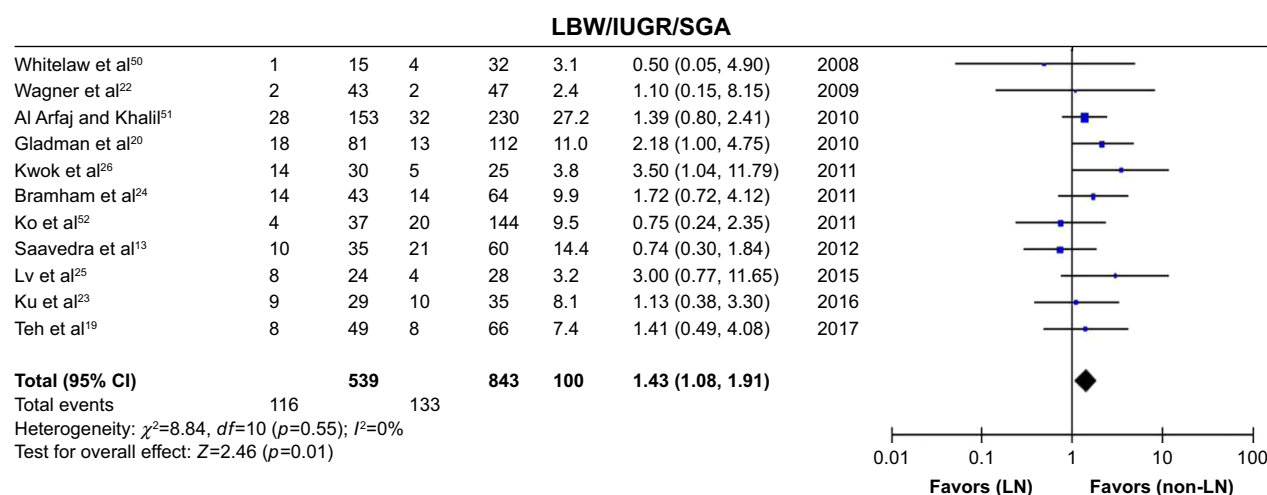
**LBW/IUGR/SGA**

| | | | | | | | |
|---|---|---|---|---|---|---|---|
| Whitelaw et al$^{50}$ | 1 | 15 | 4 | 32 | 3.1 | 0.50 (0.05, 4.90) | 2008 |
| Wagner et al$^{22}$ | 2 | 43 | 2 | 47 | 2.4 | 1.10 (0.15, 8.15) | 2009 |
| Al Arfaj and Khalil$^{51}$ | 28 | 153 | 32 | 230 | 27.2 | 1.39 (0.80, 2.41) | 2010 |
| Gladman et al$^{20}$ | 18 | 81 | 13 | 112 | 11.0 | 2.18 (1.00, 4.75) | 2010 |
| Kwok et al$^{26}$ | 14 | 30 | 5 | 25 | 3.8 | 3.50 (1.04, 11.79) | 2011 |
| Bramham et al$^{24}$ | 14 | 43 | 14 | 64 | 9.9 | 1.72 (0.72, 4.12) | 2011 |
| Ko et al$^{52}$ | 4 | 37 | 20 | 144 | 9.5 | 0.75 (0.24, 2.35) | 2011 |
| Saavedra et al$^{13}$ | 10 | 35 | 21 | 60 | 14.4 | 0.74 (0.30, 1.84) | 2012 |
| Lv et al$^{25}$ | 8 | 24 | 4 | 28 | 3.2 | 3.00 (0.77, 11.65) | 2015 |
| Ku et al$^{23}$ | 9 | 29 | 10 | 35 | 8.1 | 1.13 (0.38, 3.30) | 2016 |
| Teh et al$^{19}$ | 8 | 49 | 8 | 66 | 7.4 | 1.41 (0.49, 4.08) | 2017 |
| **Total (95% CI)** | | **539** | | **843** | **100** | **1.43 (1.08, 1.91)** | |
| Total events | 116 | | 133 | | | | |

Heterogeneity: $\chi^2$=8.84, *df*=10 (*p*=0.55); $I^2$=0%
Test for overall effect: *Z*=2.46 (*p*=0.01)

0.01 0.1 1 10 100

**Favors (LN)** **Favors (non-LN)**